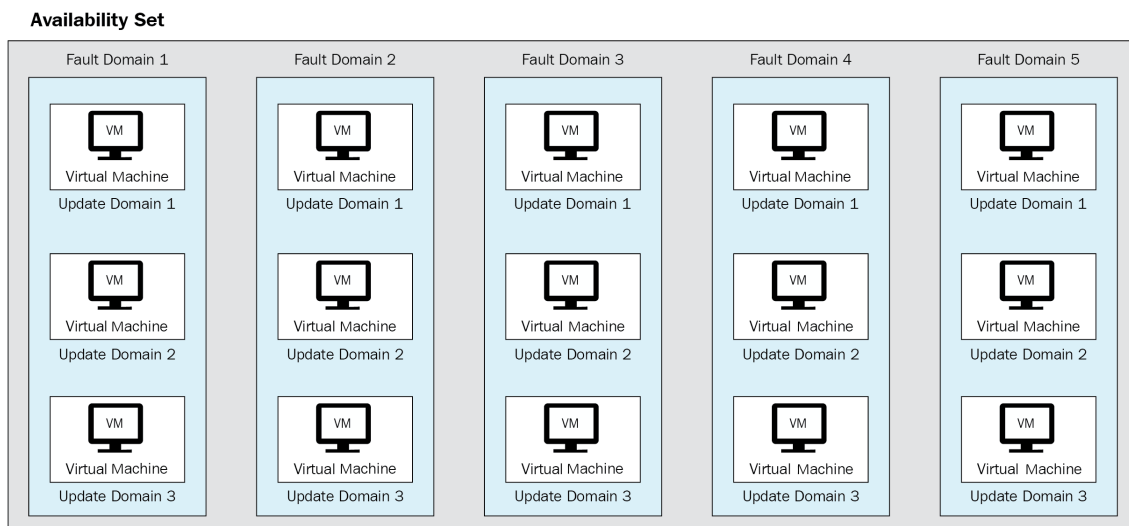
Availability Set

Fault Domain 1

VM
Virtual Machine
Update Domain 1

VM
Virtual Machine
Update Domain 2

VM
Virtual Machine
Update Domain 3

Fault Domain 2

VM
Virtual Machine
Update Domain 1

VM
Virtual Machine
Update Domain 2

VM
Virtual Machine
Update Domain 3

Fault Domain 3

VM
Virtual Machine
Update Domain 1

VM
Virtual Machine
Update Domain 2

VM
Virtual Machine
Update Domain 3

Fault Domain 4

VM
Virtual Machine
Update Domain 1

VM
Virtual Machine
Update Domain 2

VM
Virtual Machine
Update Domain 3

Fault Domain 5

VM
Virtual Machine
Update Domain 1

VM
Virtual Machine
Update Domain 2

VM
Virtual Machine
Update Domain 3